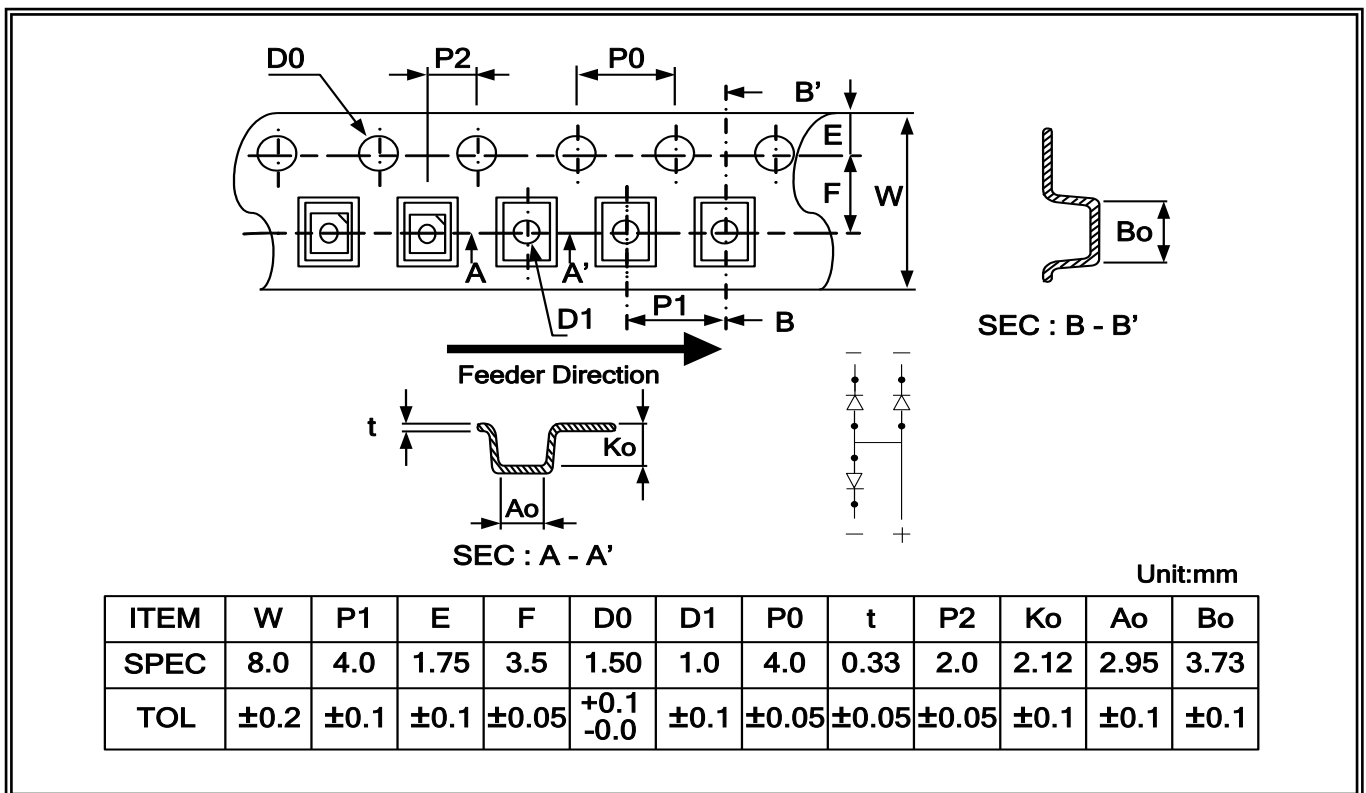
D0
P2
P0
B'
E
F
W
A
A'
D1
P1
B
Bo
SEC : B - B'
Feeder Direction
t
Ko
Ao
SEC : A - A'
−
−
−
+

Unit:mm

| ITEM | W | P1 | E | F | D0 | D1 | P0 | t | P2 | Ko | Ao | Bo |
|---|---|---|---|---|---|---|---|---|---|---|---|---|
| SPEC | 8.0 | 4.0 | 1.75 | 3.5 | 1.50 | 1.0 | 4.0 | 0.33 | 2.0 | 2.12 | 2.95 | 3.73 |
| TOL | ±0.2 | ±0.1 | ±0.1 | ±0.05 | +0.1 -0.0 | ±0.1 | ±0.05 | ±0.05 | ±0.05 | ±0.1 | ±0.1 | ±0.1 |